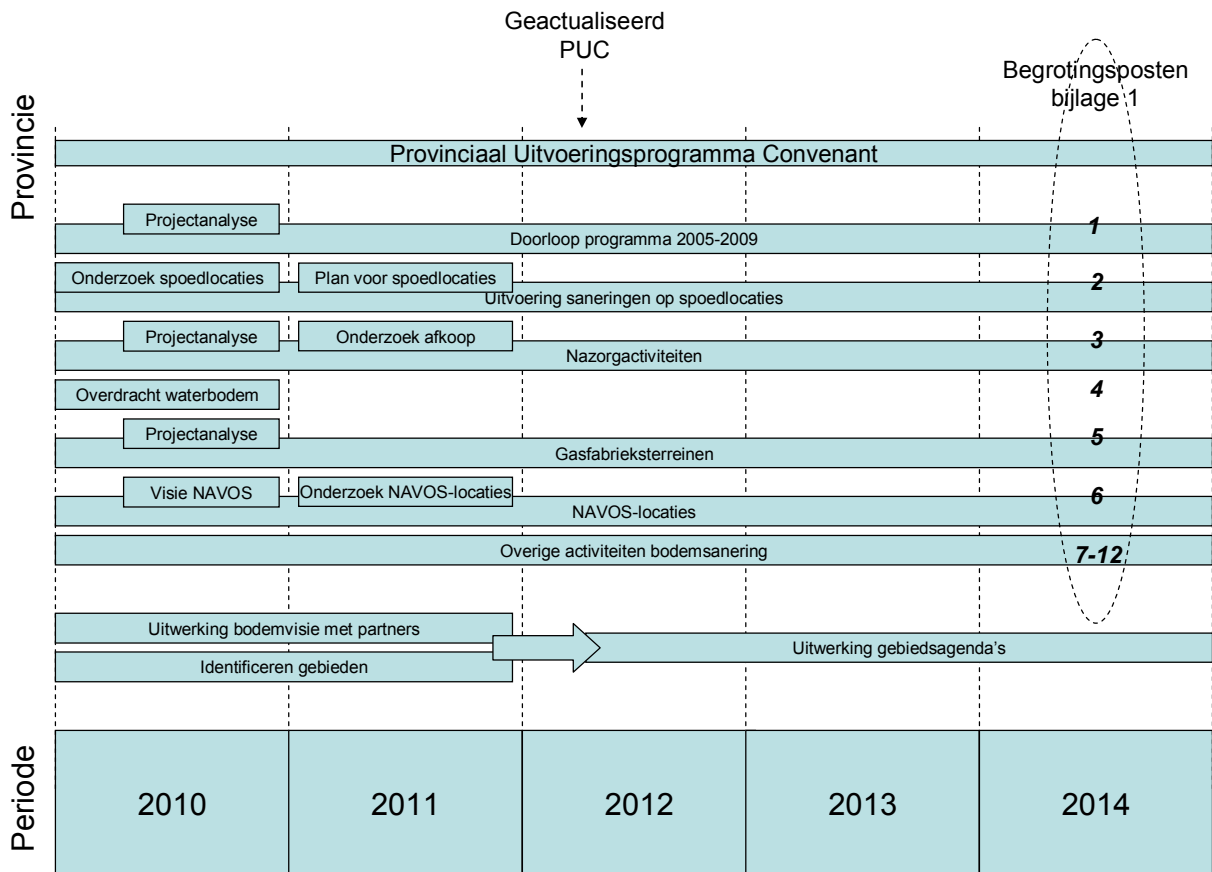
Geactualiseerd PUC

Begrotingsposten bijlage 1

Provincie

Provinciaal Uitvoeringsprogramma Convenant

Projectanalyse

Doorloop programma 2005-2009

1

Onderzoek spoedlocaties

Plan voor spoedlocaties

Uitvoering saneringen op spoedlocaties

2

Projectanalyse

Onderzoek afkoop

Nazorgactiviteiten

3

Overdracht waterbodem

4

Projectanalyse

Gasfabrieksterreinen

5

Visie NAVOS

Onderzoek NAVOS-locaties

NAVOS-locaties

6

Overige activiteiten bodemsanering

7-12

Uitwerking bodemvisie met partners

Identificeren gebieden

Uitwerking gebiedsagenda's

Periode

| 2010 | 2011 | 2012 | 2013 | 2014 |
|---|---|---|---|---|